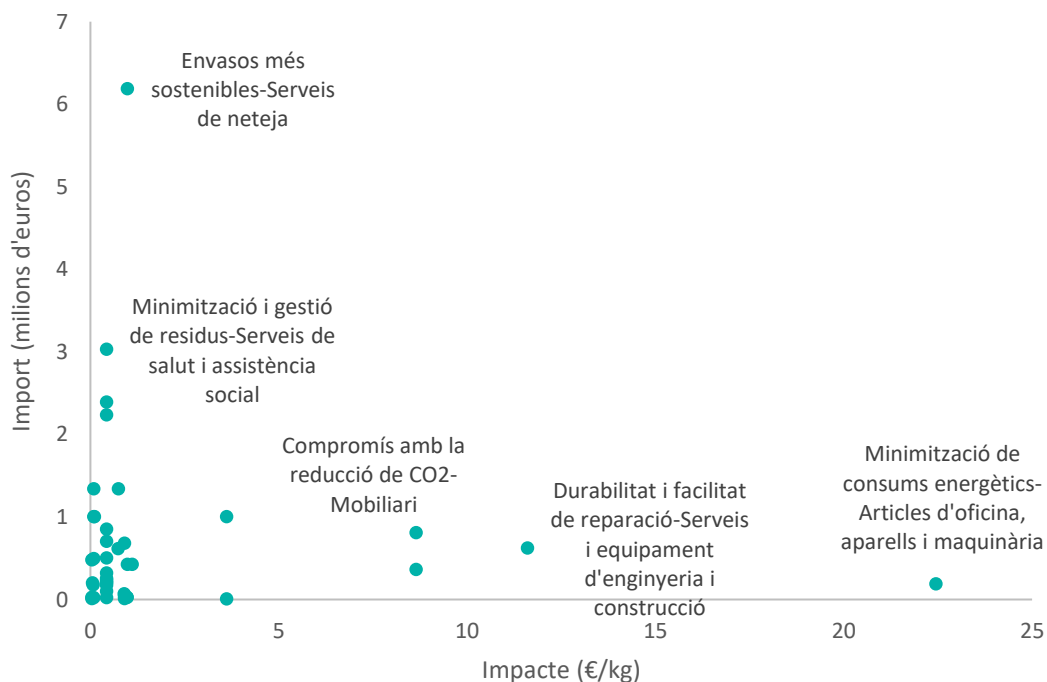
Import (milions d'euros)

7
6
5
4
3
2
1
0

Envasos més sostenibles-Serveis de neteja

Minimització i gestió de residus-Serveis de salut i assistència social

Compromís amb la reducció de CO2-Mobiliari

Durabilitat i facilitat de reparació-Serveis i equipament d'enginyeria i construcció

Minimització de consums energètics-Articles d'oficina, aparells i maquinària

0
5
10
15
20
25

Impacte (€/kg)